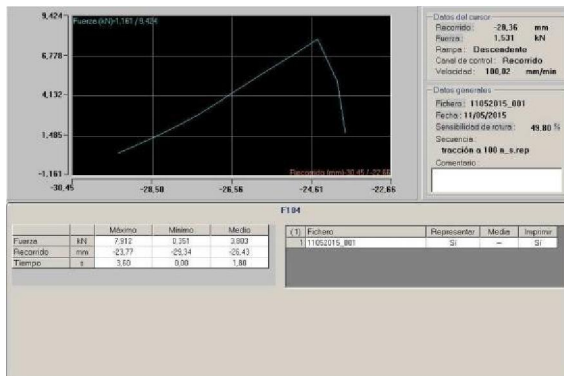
9,424
Fuerza (kN) -1,161 / 9,424
6,778
4,132
1,485
-1,161
-30,45
-28,50
-26,56
-24,61
-22,66
Recorrido (mm) -30,45 / -22,66

Datos del cursor
Recorrido: -28,36 mm
Fuerza: 1,531 kN
Rampa: Descendente
Canal de control: Recorrido
Velocidad: 100,02 mm/min

Datos generales
Fichero: 11052015_001
Fecha: 11/05/2015
Sensibilidad de rotura: 49.80 %
Secuencia:
tracción a 100 a_s.rep
Comentario:

F104

| | | Máximo | Mínimo | Medio |
|---|---|---|---|---|
| Fuerza | kN | 7,912 | 0,351 | 3,803 |
| Recorrido | mm | -23,77 | -29,34 | -26,43 |
| Tiempo | s | 3,60 | 0,00 | 1,80 |

| (1) | Fichero | Representar | Media | Imprimir |
|---|---|---|---|---|
| 1 | 11052015_001 | Sí | -- | Sí |